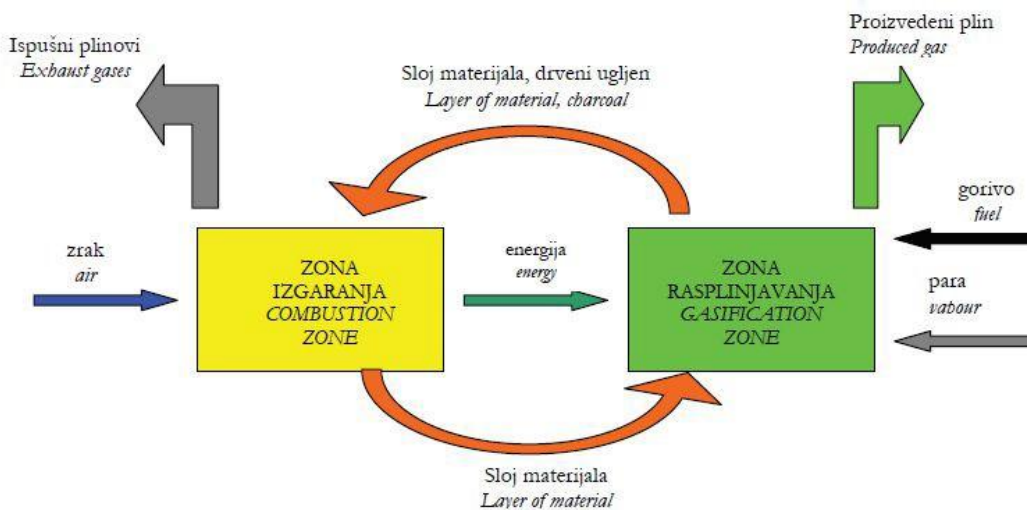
Ispušni plinovi
*Exhaust gases*

Sloj materijala, drveni ugljen
*Layer of material, charcoal*

Proizvedeni plin
*Produced gas*

zrak
*air*

ZONA IZGARANJA
*COMBUSTION ZONE*

energija
*energy*

ZONA RASPLINJAVANJA
*GASIFICATION ZONE*

gorivo
*fuel*

para
*vabour*

Sloj materijala
*Layer of material*